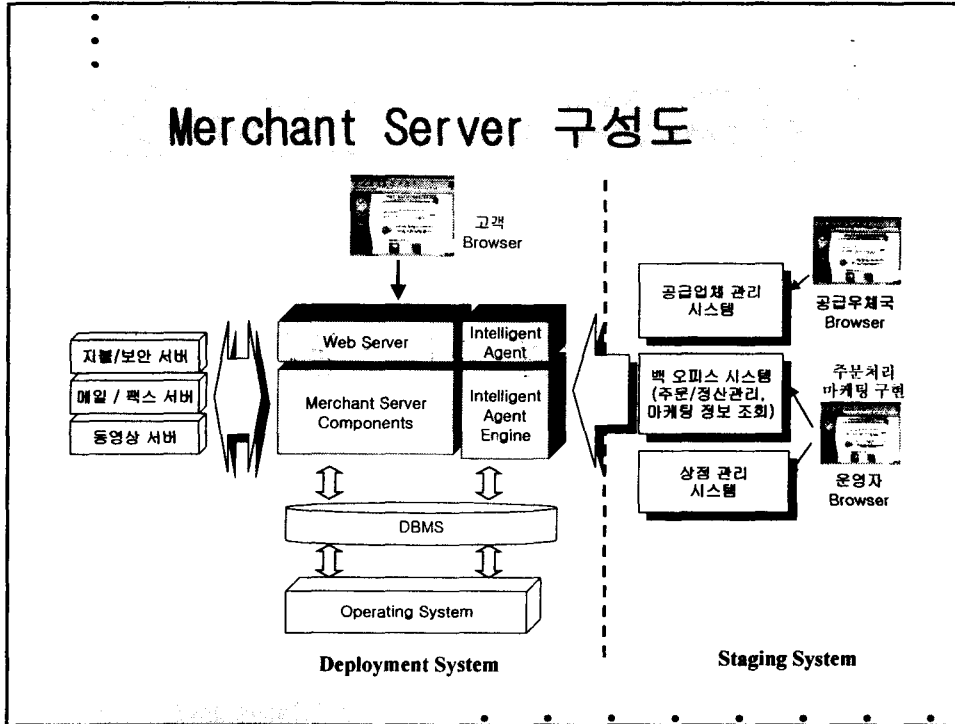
Merchant Server 구성도

고객 Browser

지불/보안 서버

메일 / 팩스 서버

동영상 서버

Web Server

Intelligent Agent

Merchant Server Components

Intelligent Agent Engine

DBMS

Operating System

Deployment System

공급업체 관리 시스템

공급우체국 Browser

백 오피스 시스템 (주문/정산관리, 마케팅 정보 조회)

주문처리 마케팅 구현

상점 관리 시스템

운영자 Browser

Staging System